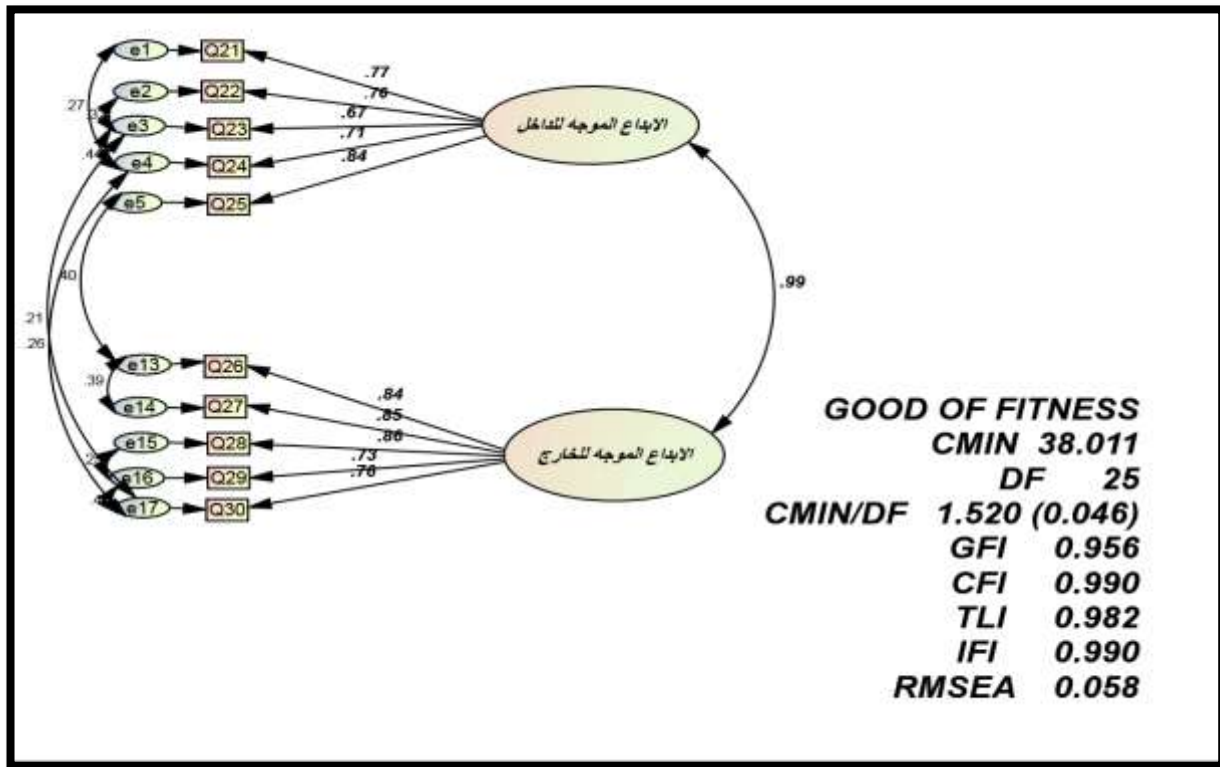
e1 Q21
e2 Q22
e3 Q23
e4 Q24
e5 Q25

.27
.33
.44

.77
.76
.67
.71
.84

الابداع الموجه للداخل

.99

.40
.21
.26

e13 Q26
e14 Q27
e15 Q28
e16 Q29
e17 Q30

.39
.2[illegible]
.4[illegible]

.84
.85
.86
.73
.76

الابداع الموجه للخارج

GOOD OF FITNESS
CMIN 38.011
DF 25
CMIN/DF 1.520 (0.046)
GFI 0.956
CFI 0.990
TLI 0.982
IFI 0.990
RMSEA 0.058